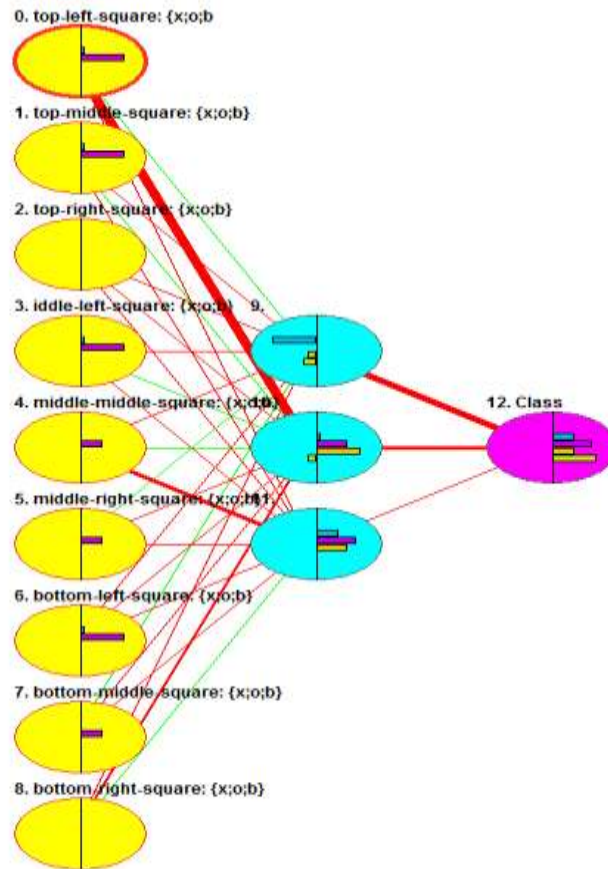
0. top-left-square: {x;o;b

1. top-middle-square: {x;o;b}

2. top-right-square: {x;o;b}

3. iddle-left-square: {x;o;b} 9.

4. middle-middle-square: {x;o;b} 10.

12. Class

5. middle-right-square: {x;o;b} 11.

6. bottom-left-square: {x;o;b}

7. bottom-middle-square: {x;o;b}

8. bottom-right-square: {x;o;b}